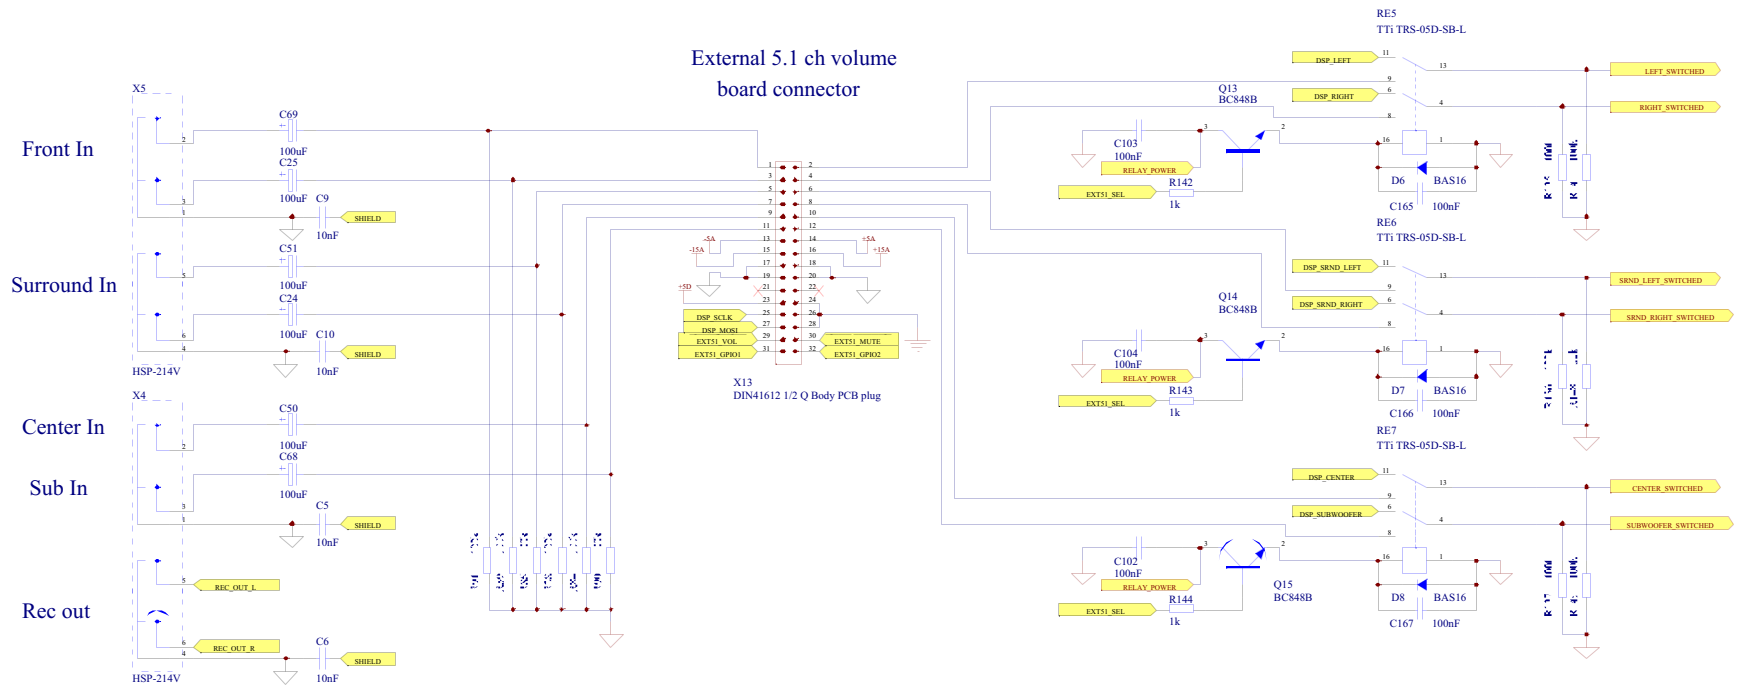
External 5.1 ch volume
board connector

X5
Front In
C69
100uF
C25
100uF
C9
10nF
SHIELD
Surround In
C51
100uF
C24
100uF
C10
10nF
SHIELD
HSP-214V
X4
Center In
C50
100uF
C68
100uF
Sub In
C5
10nF
SHIELD
Rec out
REC_OUT_L
REC_OUT_R
C6
10nF
SHIELD
HSP-214V

-5A
-15A
+5A
+15A
+5D
DSP_SCLK
DSP_MOSI
EXT51_VOL
EXT51_GPIO1
EXT51_MUTE
EXT51_GPIO2
X13
DIN41612 1/2 Q Body PCB plug

RE5
TTi TRS-05D-SB-L
DSP_LEFT
DSP_RIGHT
LEFT_SWITCHED
RIGHT_SWITCHED
Q13
BC848B
C103
100nF
RELAY_POWER
EXT51_SEL
R142
1k
D6
BAS16
C165
100nF

RE6
TTi TRS-05D-SB-L
DSP_SRND_LEFT
DSP_SRND_RIGHT
SRND_LEFT_SWITCHED
SRND_RIGHT_SWITCHED
Q14
BC848B
C104
100nF
RELAY_POWER
EXT51_SEL
R143
1k
D7
BAS16
C166
100nF

RE7
TTi TRS-05D-SB-L
DSP_CENTER
DSP_SUBWOOFER
CENTER_SWITCHED
SUBWOOFER_SWITCHED
C102
100nF
RELAY_POWER
EXT51_SEL
R144
1k
Q15
BC848B
D8
BAS16
C167
100nF